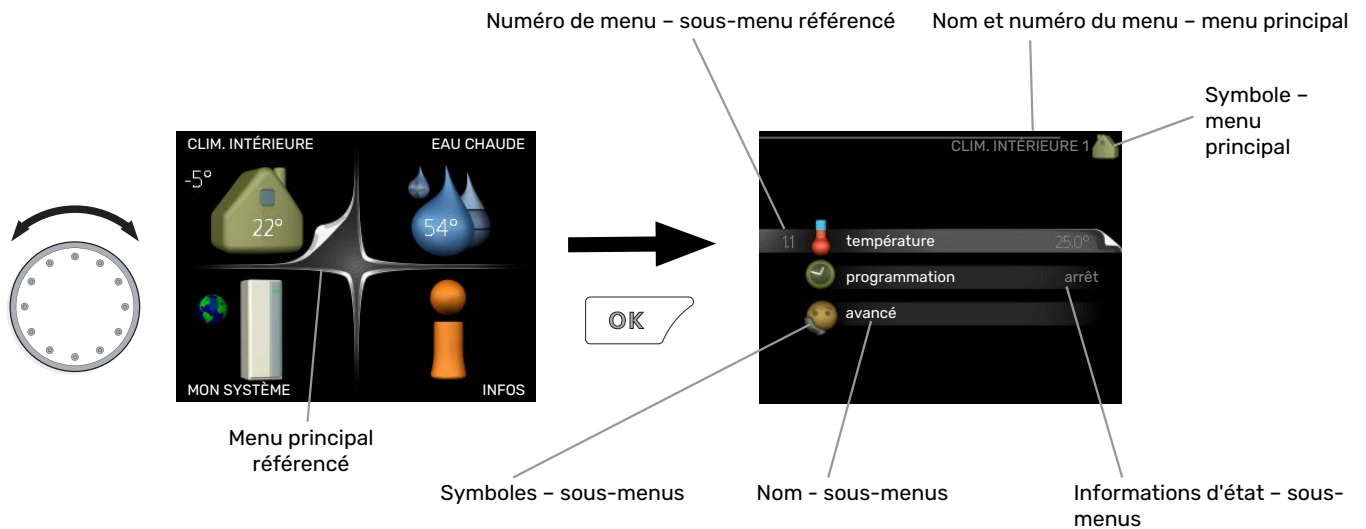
Numéro de menu – sous-menu référencé

Nom et numéro du menu – menu principal

Symbole – menu principal

CLIM. INTÉRIEURE

EAU CHAUDE

-5°

22°

54°

MON SYSTÈME

INFOS

OK

CLIM. INTÉRIEURE 1

1.1

température

25.0°

programmation

arrêt

avancé

Menu principal référencé

Symboles – sous-menus

Nom - sous-menus

Informations d'état – sous-menus